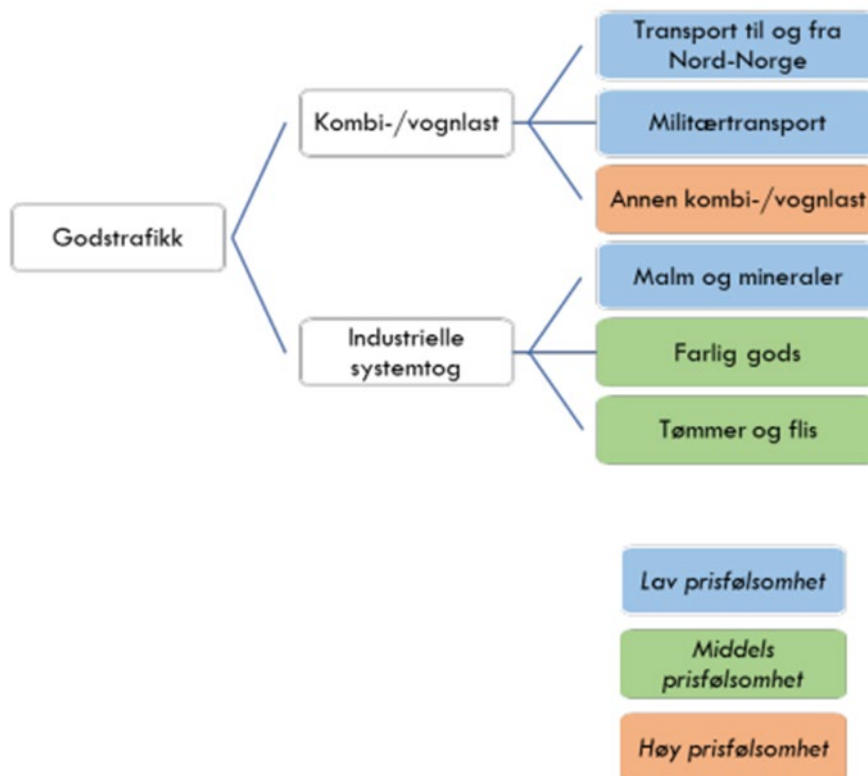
Godstrafikk

Kombi-/vognlast

Transport til og fra Nord-Norge

Militærtransport

Annen kombi-/vognlast

Industrielle systemtog

Malm og mineraler

Farlig gods

Tømmer og flis

*Lav prisfølsomhet*

*Middels prisfølsomhet*

*Høy prisfølsomhet*